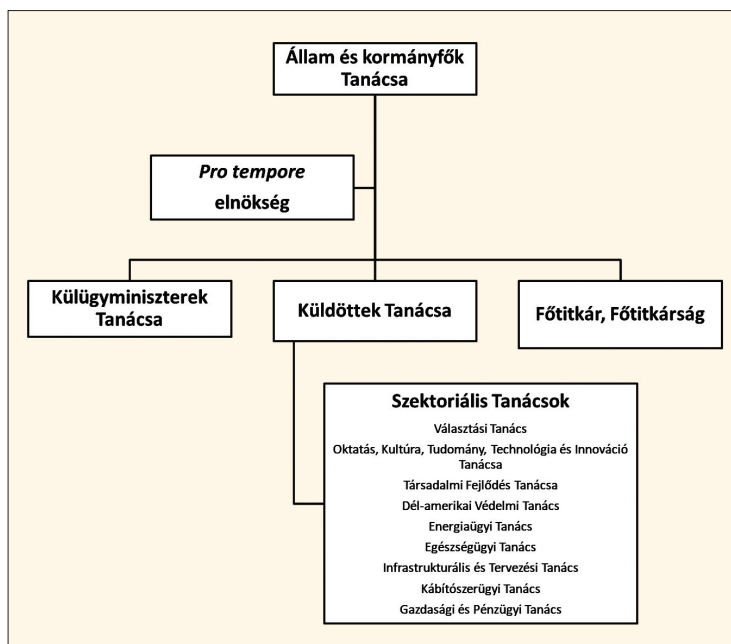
Állam és kormányfők Tanácsa

Pro tempore elnökség

Külügyminiszterek Tanácsa

Küldöttek Tanácsa

Főtitkár, Főtitkárság

Szektoriális Tanácsok

Választási Tanács

Oktatás, Kultúra, Tudomány, Technológia és Innováció Tanácsa

Társadalmi Fejlődés Tanácsa

Dél-amerikai Védelmi Tanács

Energiaügyi Tanács

Egészségügyi Tanács

Infrastrukturális és Tervezési Tanács

Kábítószerügyi Tanács

Gazdasági és Pénzügyi Tanács